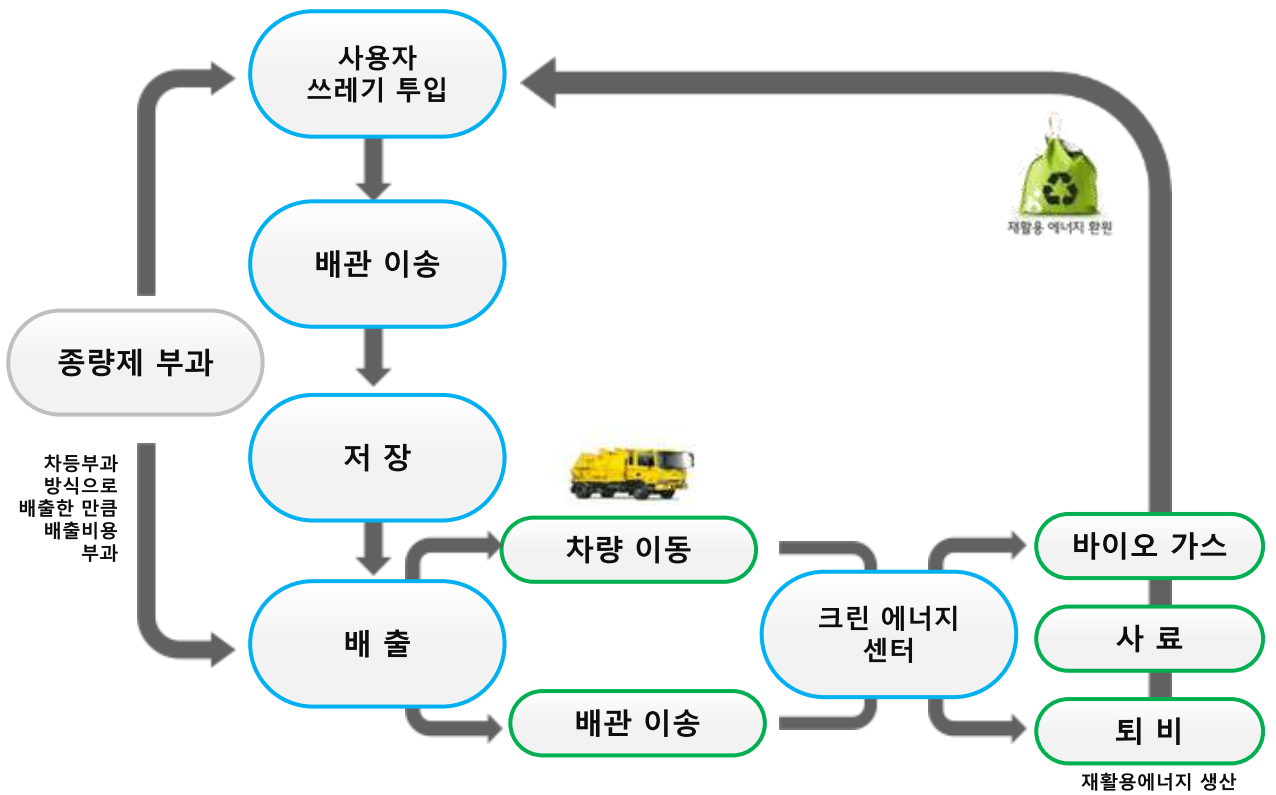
사용자
쓰레기 투입

배관 이송

종량제 부과

차등부과 방식으로 배출한 만큼 배출비용 부과

저 장

배 출

차량 이동

배관 이송

크린 에너지 센터

재활용 에너지 환원

바이오 가스

사 료

퇴 비

재활용에너지 생산